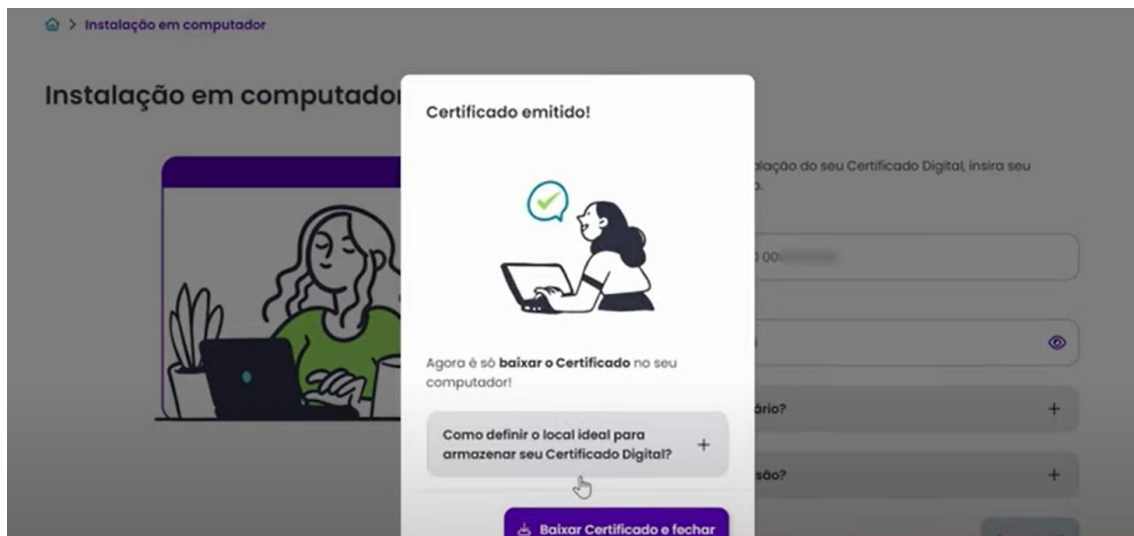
> Instalação em computador

Instalação em computador

Certificado emitido!

Agora é só **baixar o Certificado** no seu computador!

Como definir o local ideal para armazenar seu Certificado Digital? +

Baixar Certificado e fechar

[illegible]lação do seu Certificado Digital, insira seu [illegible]

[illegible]00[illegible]

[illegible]ário? +

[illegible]são? +